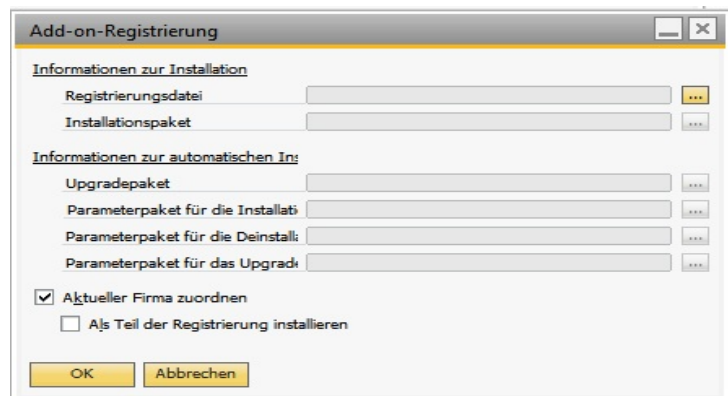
Add-on-Registrierung

Informationen zur Installation

Registrierungsdatei ...

Installationspaket ...

Informationen zur automatischen Ins

Upgradepaket ...

Parameterpaket für die Installati ...

Parameterpaket für die Deinstall ...

Parameterpaket für das Upgrad ...

☑ Aktueller Firma zuordnen

☐ Als Teil der Registrierung installieren

OK Abbrechen